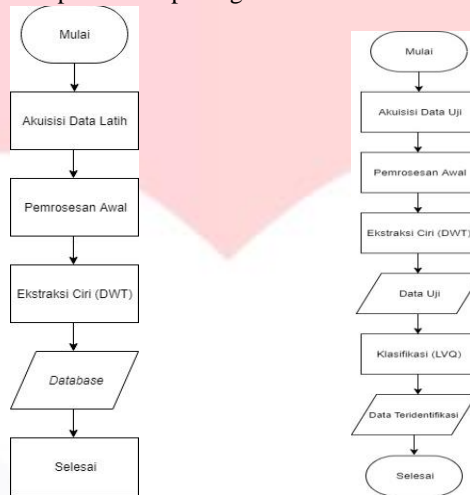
Mulai

Akuisisi Data Latih

Pemrosesan Awal

Ekstraksi Ciri (DWT)

Database

Selesai

Mulai

Akuisisi Data Uji

Pemrosesan Awal

Ekstraksi Ciri (DWT)

Data Uji

Klasifikasi (LVQ)

Data Teridentifikasi

Selesai